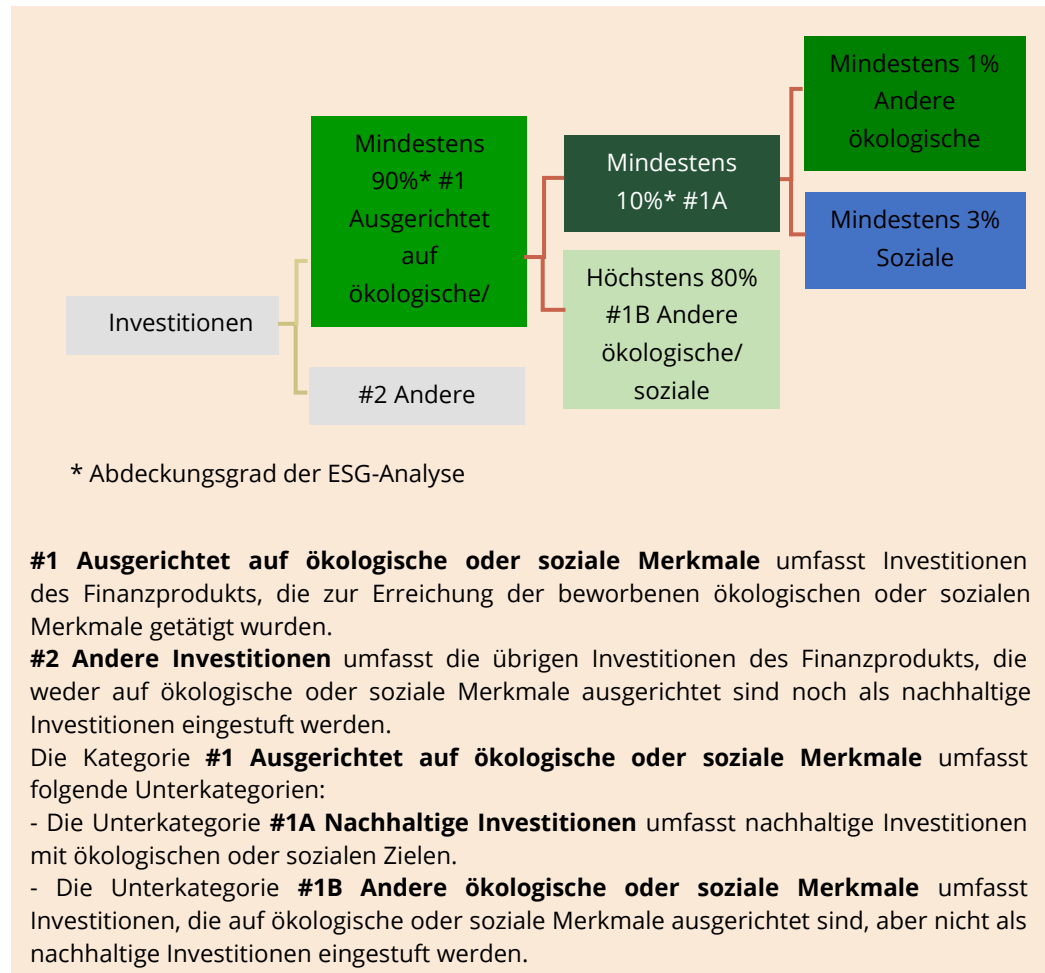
Investitionen

Mindestens 90%* #1 Ausgerichtet auf ökologische/

#2 Andere

Mindestens 10%* #1A

Höchstens 80% #1B Andere ökologische/ soziale

Mindestens 1% Andere ökologische

Mindestens 3% Soziale

* Abdeckungsgrad der ESG-Analyse

**#1 Ausgerichtet auf ökologische oder soziale Merkmale** umfasst Investitionen des Finanzprodukts, die zur Erreichung der beworbenen ökologischen oder sozialen Merkmale getätigt wurden.
**#2 Andere Investitionen** umfasst die übrigen Investitionen des Finanzprodukts, die weder auf ökologische oder soziale Merkmale ausgerichtet sind noch als nachhaltige Investitionen eingestuft werden.
Die Kategorie **#1 Ausgerichtet auf ökologische oder soziale Merkmale** umfasst folgende Unterkategorien:
- Die Unterkategorie **#1A Nachhaltige Investitionen** umfasst nachhaltige Investitionen mit ökologischen oder sozialen Zielen.
- Die Unterkategorie **#1B Andere ökologische oder soziale Merkmale** umfasst Investitionen, die auf ökologische oder soziale Merkmale ausgerichtet sind, aber nicht als nachhaltige Investitionen eingestuft werden.